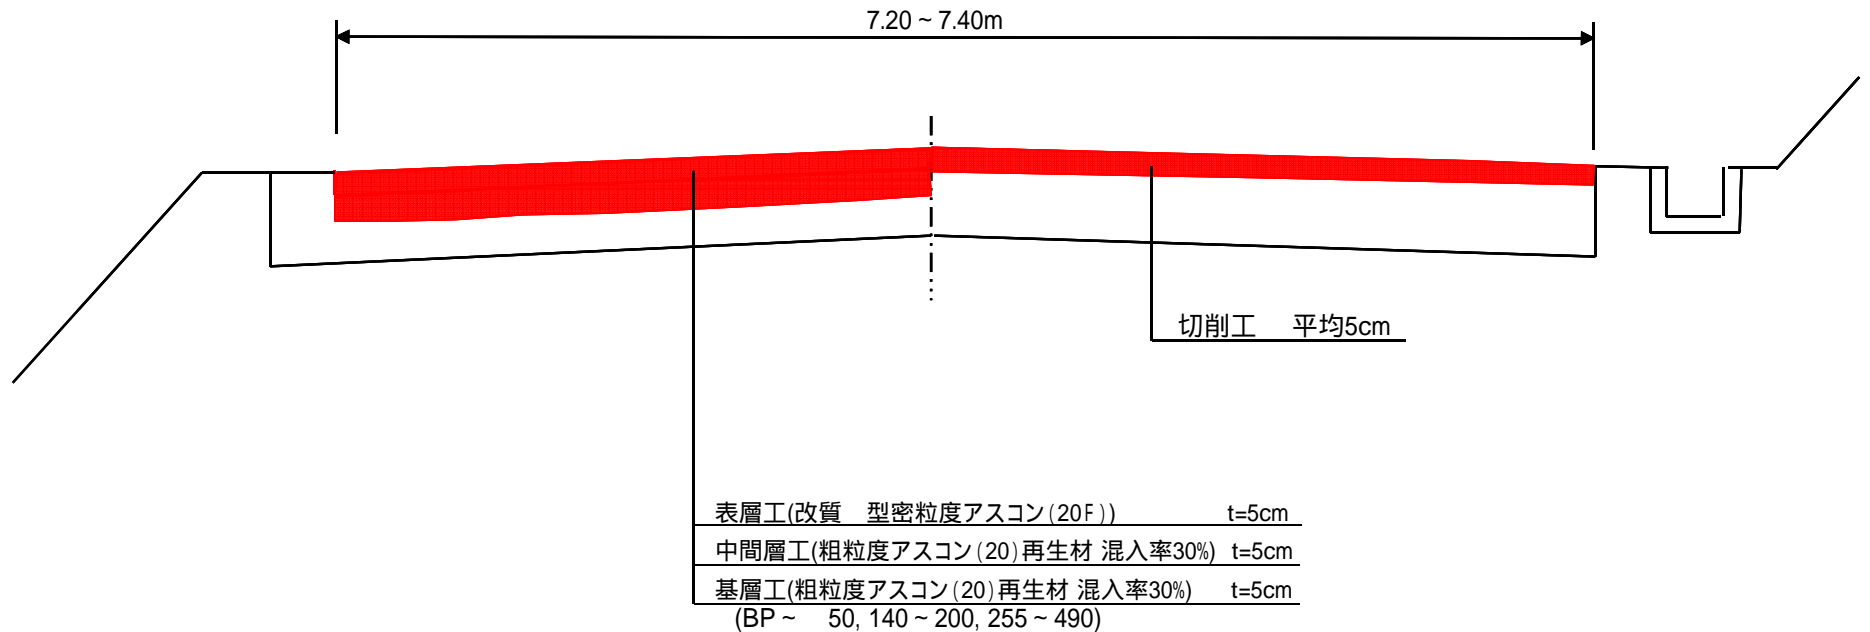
7.20 ~ 7.40m

切削工　平均5cm

表層工(改質　型密粒度アスコン(20F))　t=5cm
中間層工(粗粒度アスコン(20)再生材 混入率30%)　t=5cm
基層工(粗粒度アスコン(20)再生材 混入率30%)　t=5cm
(BP ~　50, 140 ~ 200, 255 ~ 490)